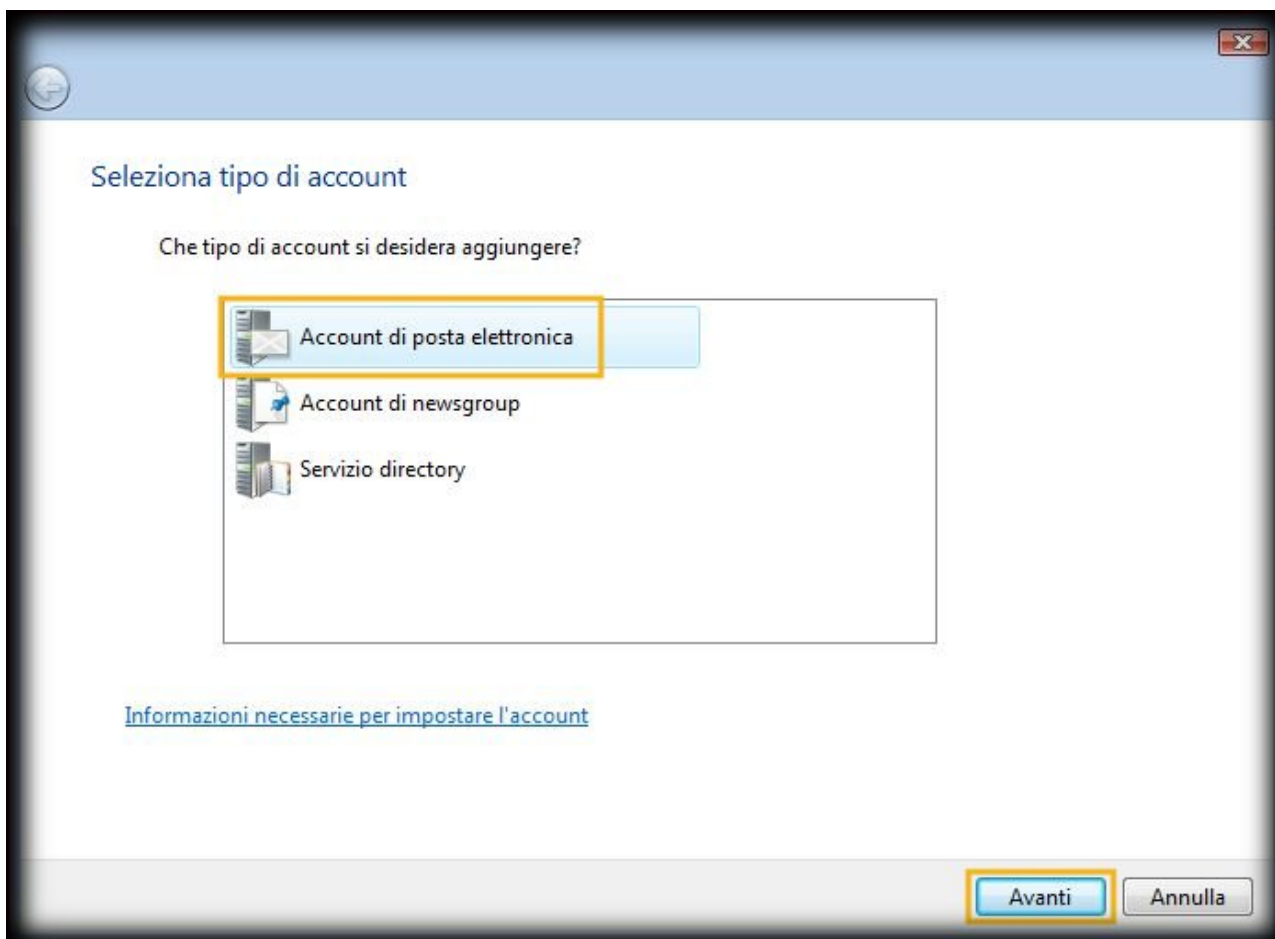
Seleziona tipo di account

Che tipo di account si desidera aggiungere?

Account di posta elettronica

Account di newsgroup

Servizio directory

Informazioni necessarie per impostare l'account

Avanti

Annulla